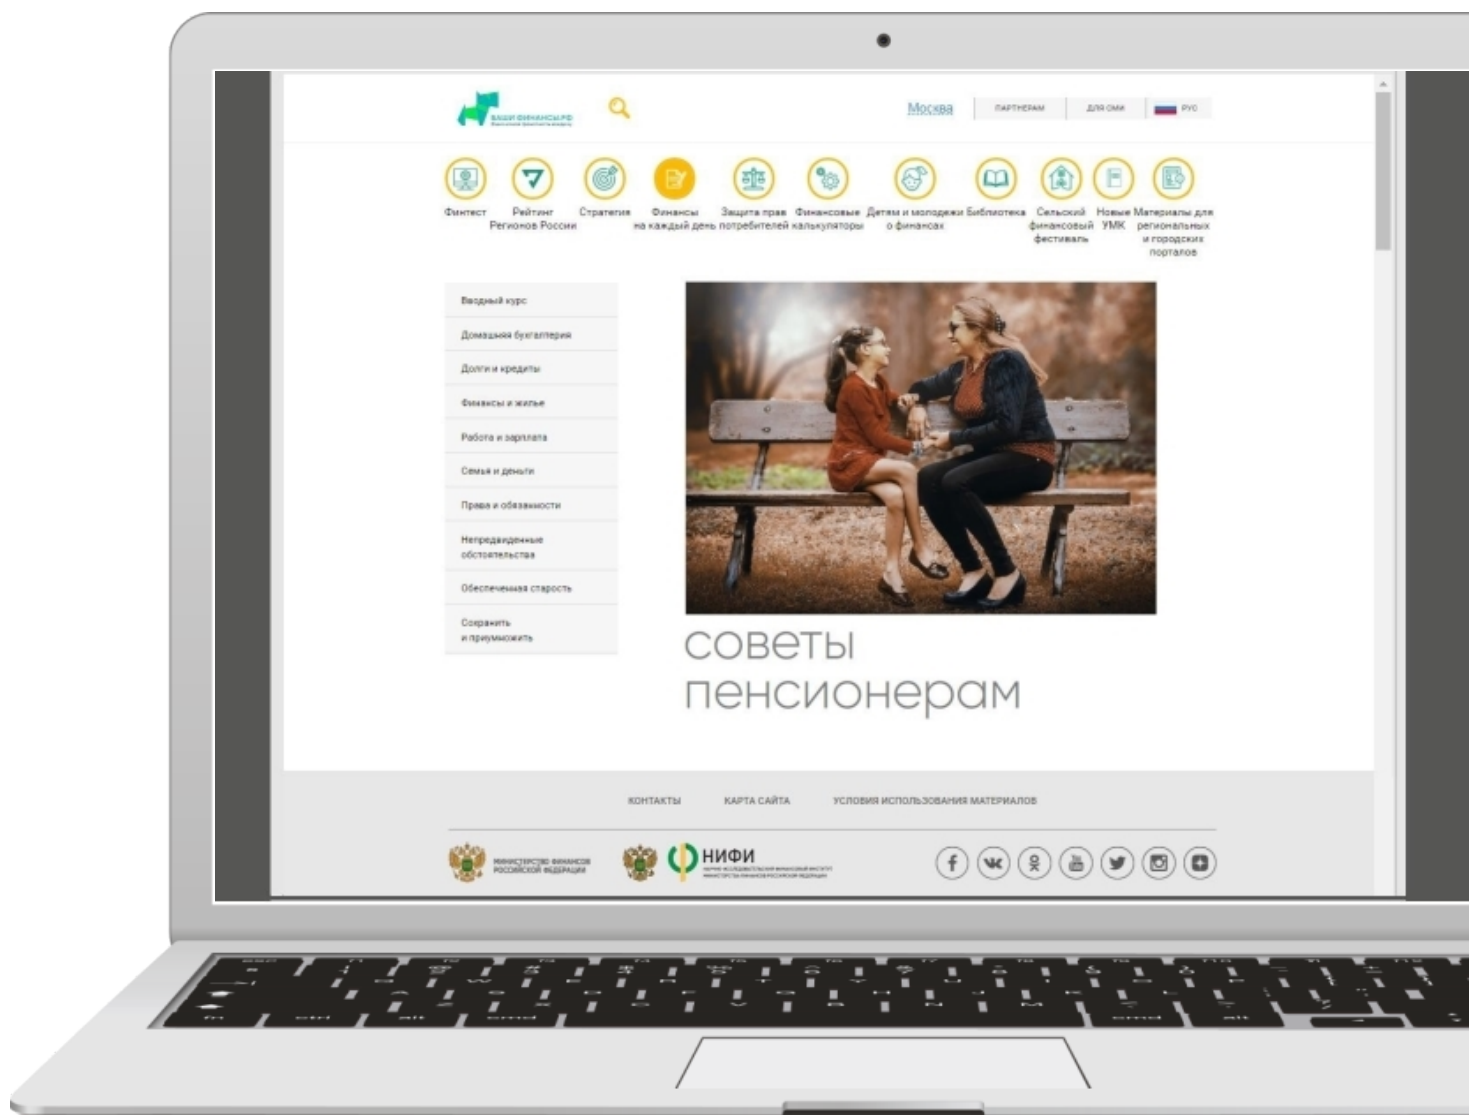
ВАШИ ФИНАНСЫ.РФ

Москва ПАРТНЕРАМ ДЛЯ СМИ РУС

Финтест
Рейтинг Регионов России
Стратегия
Финансы на каждый день
Защита прав потребителей
Финансовые калькуляторы
Детям и молодежи о финансах
Библиотека
Сельский финансовый фестиваль
Новые УМК
Материалы для региональных и городских порталов

Вводный курс
Домашняя бухгалтерия
Долги и кредиты
Финансы и жилье
Работа и зарплата
Семья и деньги
Права и обязанности
Непредвиденные обстоятельства
Обеспеченная старость
Сохранить и приумножить

советы пенсионерам

КОНТАКТЫ КАРТА САЙТА УСЛОВИЯ ИСПОЛЬЗОВАНИЯ МАТЕРИАЛОВ

МИНИСТЕРСТВО ФИНАНСОВ РОССИЙСКОЙ ФЕДЕРАЦИИ
НИФИ
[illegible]